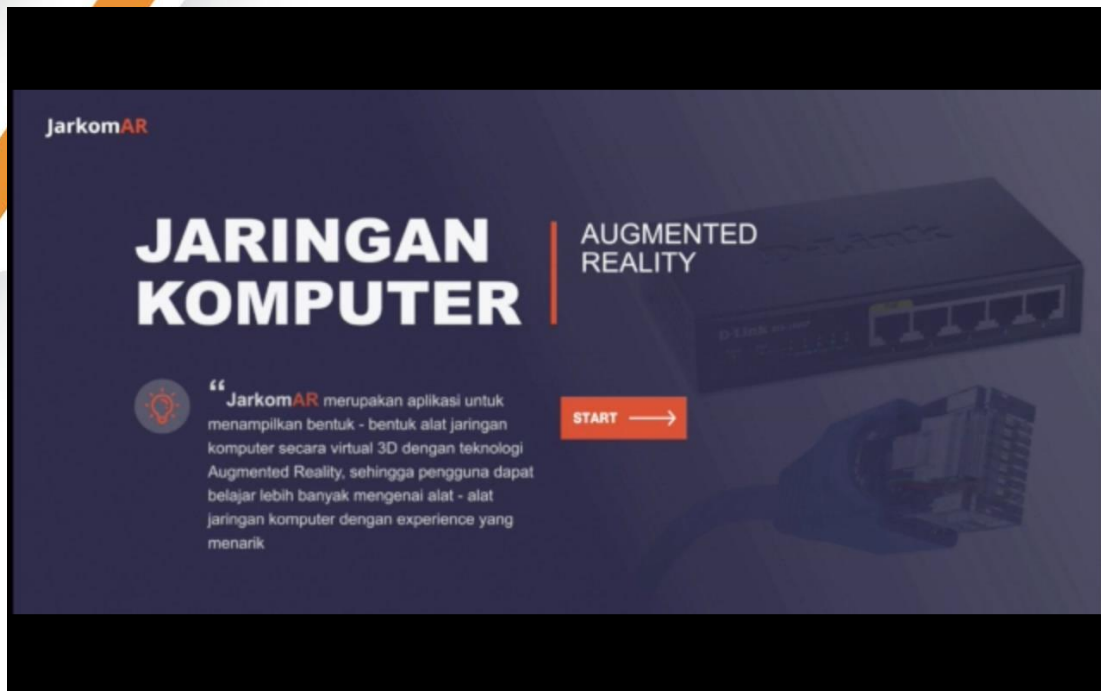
JarkomAR

JARINGAN KOMPUTER

AUGMENTED REALITY

"JarkomAR merupakan aplikasi untuk menampilkan bentuk - bentuk alat jaringan komputer secara virtual 3D dengan teknologi Augmented Reality, sehingga pengguna dapat belajar lebih banyak mengenai alat - alat jaringan komputer dengan experience yang menarik

START

D-Link